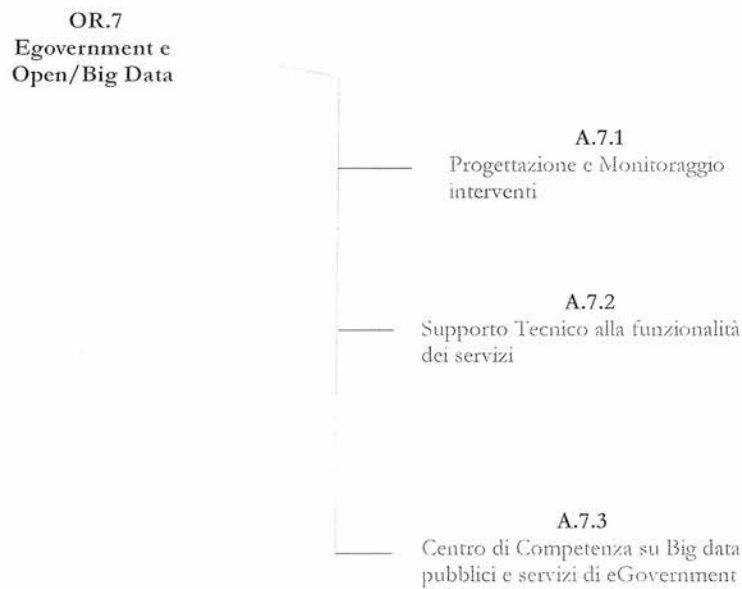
OR.7
Egovernment e
Open/Big Data

A.7.1
Progettazione e Monitoraggio interventi

A.7.2
Supporto Tecnico alla funzionalità dei servizi

A.7.3
Centro di Competenza su Big data pubblici e servizi di eGovernment